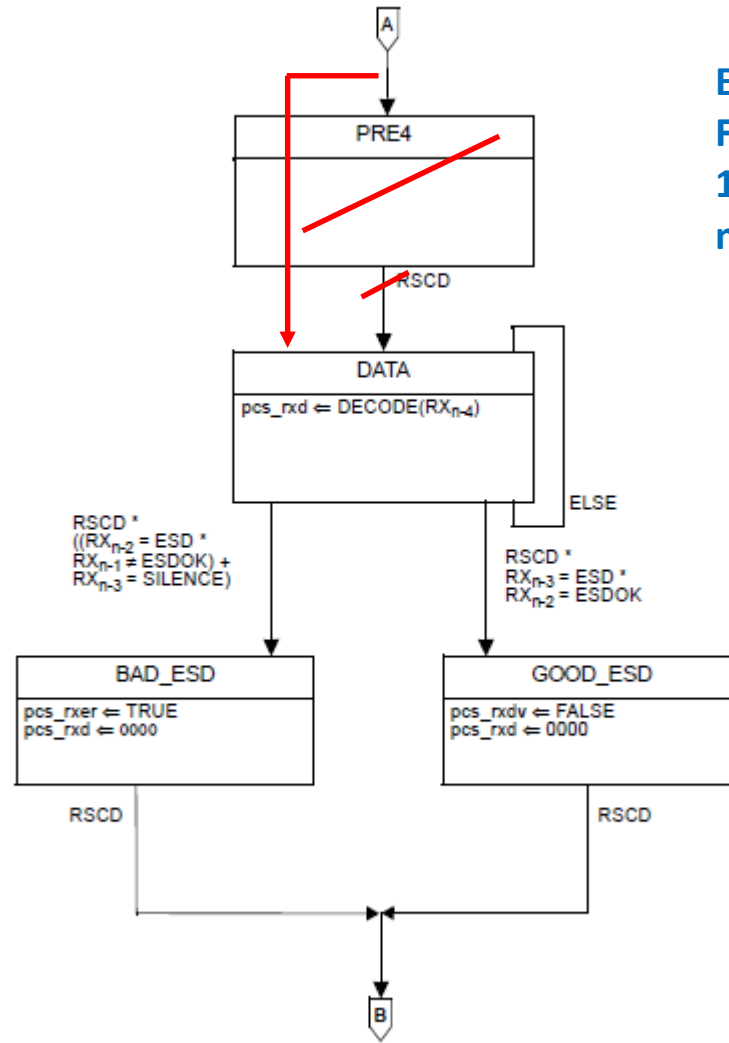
A

E
F
1
r

PRE4

RSCD

DATA

pcs_rxd ⇐ DECODE($RX_{n-4}$)

ELSE

RSCD *
(($RX_{n-2}$ = ESD *
$RX_{n-1}$ ≠ ESDOK) +
$RX_{n-3}$ = SILENCE)

RSCD *
$RX_{n-3}$ = ESD *
$RX_{n-2}$ = ESDOK

BAD_ESD

pcs_rxer ⇐ TRUE
pcs_rxd ⇐ 0000

GOOD_ESD

pcs_rxdv ⇐ FALSE
pcs_rxd ⇐ 0000

RSCD

RSCD

B